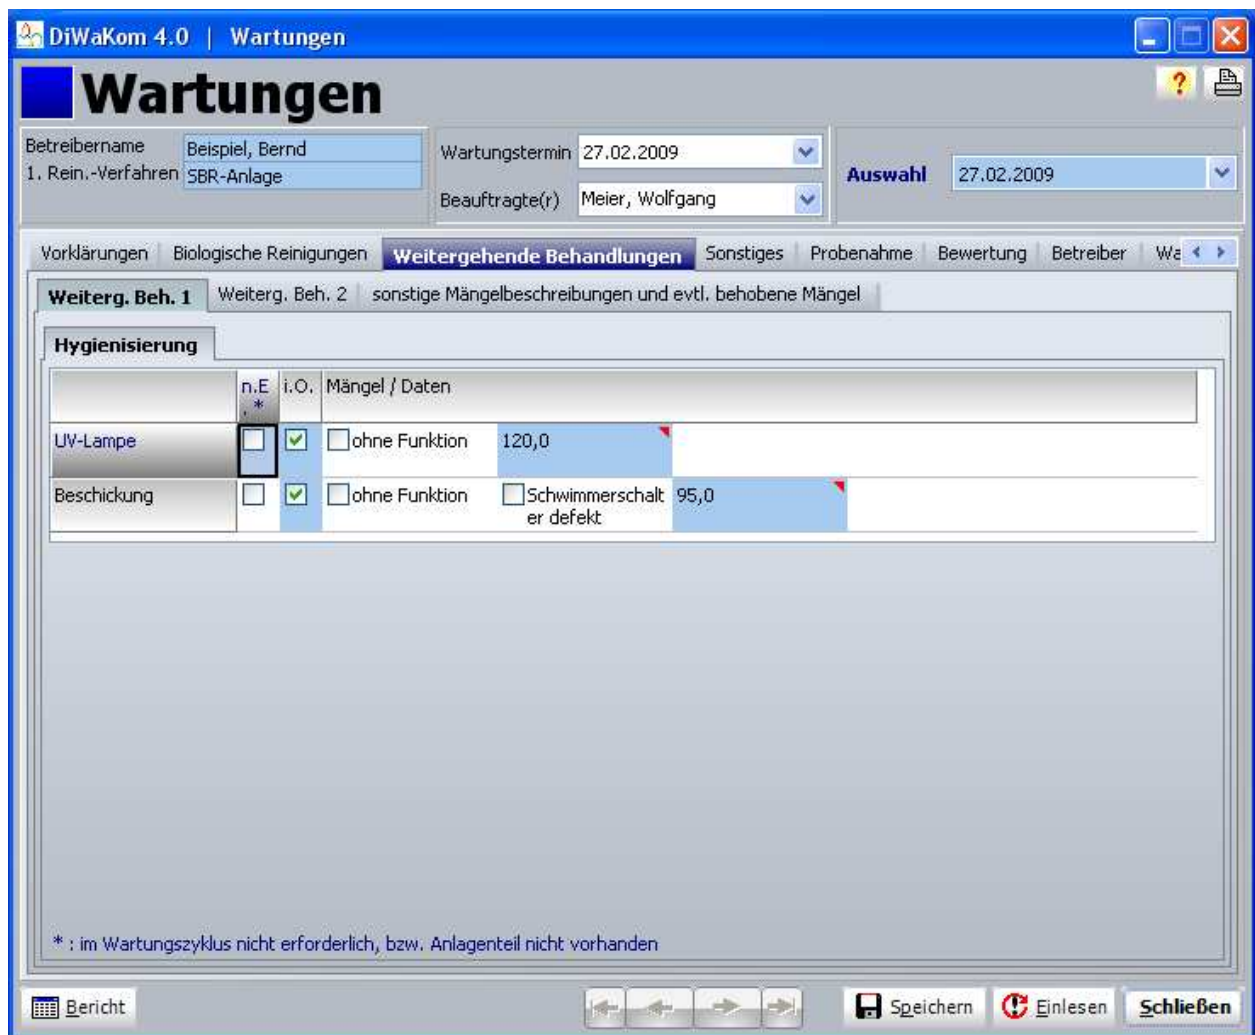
DiWaKom 4.0 | Wartungen

Wartungen

?

Betreibername Beispiel, Bernd
1. Rein.-Verfahren SBR-Anlage

Wartungstermin 27.02.2009
Beauftragte(r) Meier, Wolfgang

Auswahl 27.02.2009

Vorklärungen | Biologische Reinigungen | Weitergehende Behandlungen | Sonstiges | Probenahme | Bewertung | Betreiber | Wa

Weiterg. Beh. 1 | Weiterg. Beh. 2 | sonstige Mängelbeschreibungen und evtl. behobene Mängel

Hygienisierung

| | n.E.* | i.O. | Mängel / Daten | | |
|---|---|---|---|---|---|
| UV-Lampe | | | ohne Funktion | 120,0 | |
| Beschickung | | | ohne Funktion | Schwimmerschalter defekt | 95,0 |

* : im Wartungszyklus nicht erforderlich, bzw. Anlagenteil nicht vorhanden

Bericht

Speichern | Einlesen | Schließen